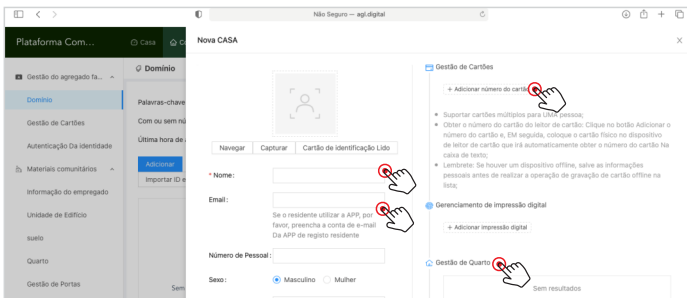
Não Seguro — agl.digital

Plataforma Com...

Casa

Gestão do agregado fa...

Domínio

Gestão de Cartões

Autenticação Da identidade

Materiais comunitários

Informação do empregado

Unidade de Edifício

suelo

Quarto

Gestão de Portas

Domínio

Palavras-chave

Com ou sem nú

Última hora de

Adicionar

Importar ID e

Sem

Nova CASA

Navegar

Capturar

Cartão de Identificação Lido

* Nome:

Email:

Se o residente utilizar a APP, por favor, preencha a conta de e-mail Da APP de registo residente

Número de Pessoal:

Sexo:

Masculino

Mulher

Gestão de Cartões

+ Adicionar número do cartão

Suportar cartões múltiplos para UMA pessoa;

Obter o número do cartão do leitor de cartão: Clique no botão Adicionar o número do cartão e, EM seguida, coloque o cartão físico no dispositivo de leitor de cartão que irá automaticamente obter o número do cartão Na caixa de texto;

Lembrete: Se houver um dispositivo offline, salve as informações pessoais antes de realizar a operação de gravação de cartão offline na lista;

Gerenciamento de impressão digital

+ Adicionar impressão digital

Gestão de Quarto

Sem resultados